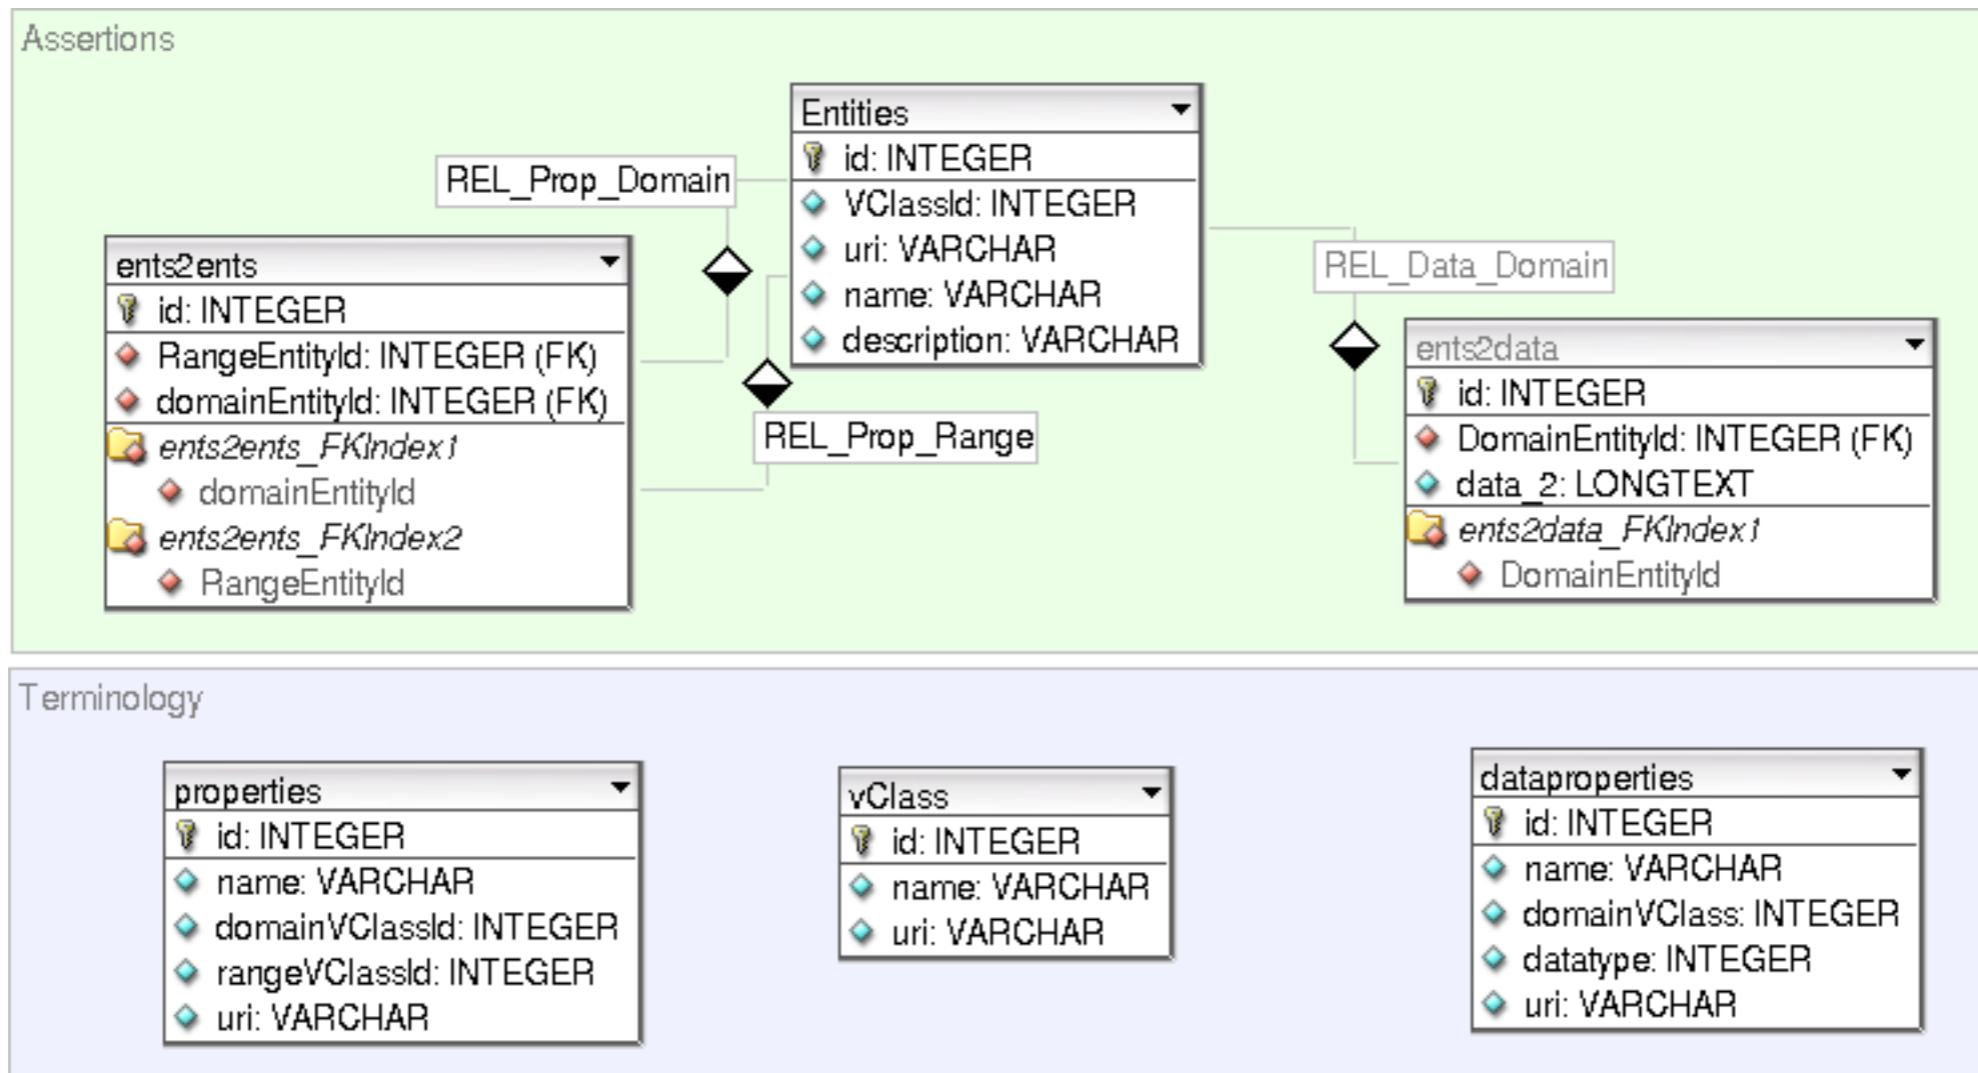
Assertions

Entities
id: INTEGER
VClassId: INTEGER
uri: VARCHAR
name: VARCHAR
description: VARCHAR

REL_Prop_Domain

ents2ents
id: INTEGER
RangeEntityId: INTEGER (FK)
domainEntityId: INTEGER (FK)
ents2ents_FKIndex1
domainEntityId
ents2ents_FKIndex2
RangeEntityId

REL_Prop_Range

REL_Data_Domain

ents2data
id: INTEGER
DomainEntityId: INTEGER (FK)
data_2: LONGTEXT
ents2data_FKIndex1
DomainEntityId

Terminology

properties
id: INTEGER
name: VARCHAR
domainVClassId: INTEGER
rangeVClassId: INTEGER
uri: VARCHAR

vClass
id: INTEGER
name: VARCHAR
uri: VARCHAR

dataproperties
id: INTEGER
name: VARCHAR
domainVClass: INTEGER
datatype: INTEGER
uri: VARCHAR